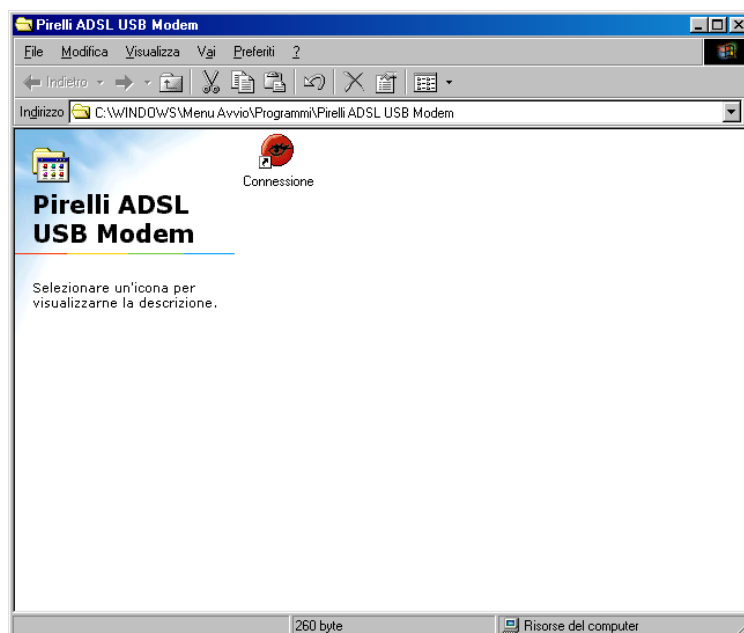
Pirelli ADSL USB Modem

File Modifica Visualizza Vai Preferiti ?

Indietro

Indirizzo C:\WINDOWS\Menu Avvio\Programmi\Pirelli ADSL USB Modem

Connessione

Pirelli ADSL USB Modem

Selezionare un'icona per visualizzarne la descrizione.

260 byte

Risorse del computer